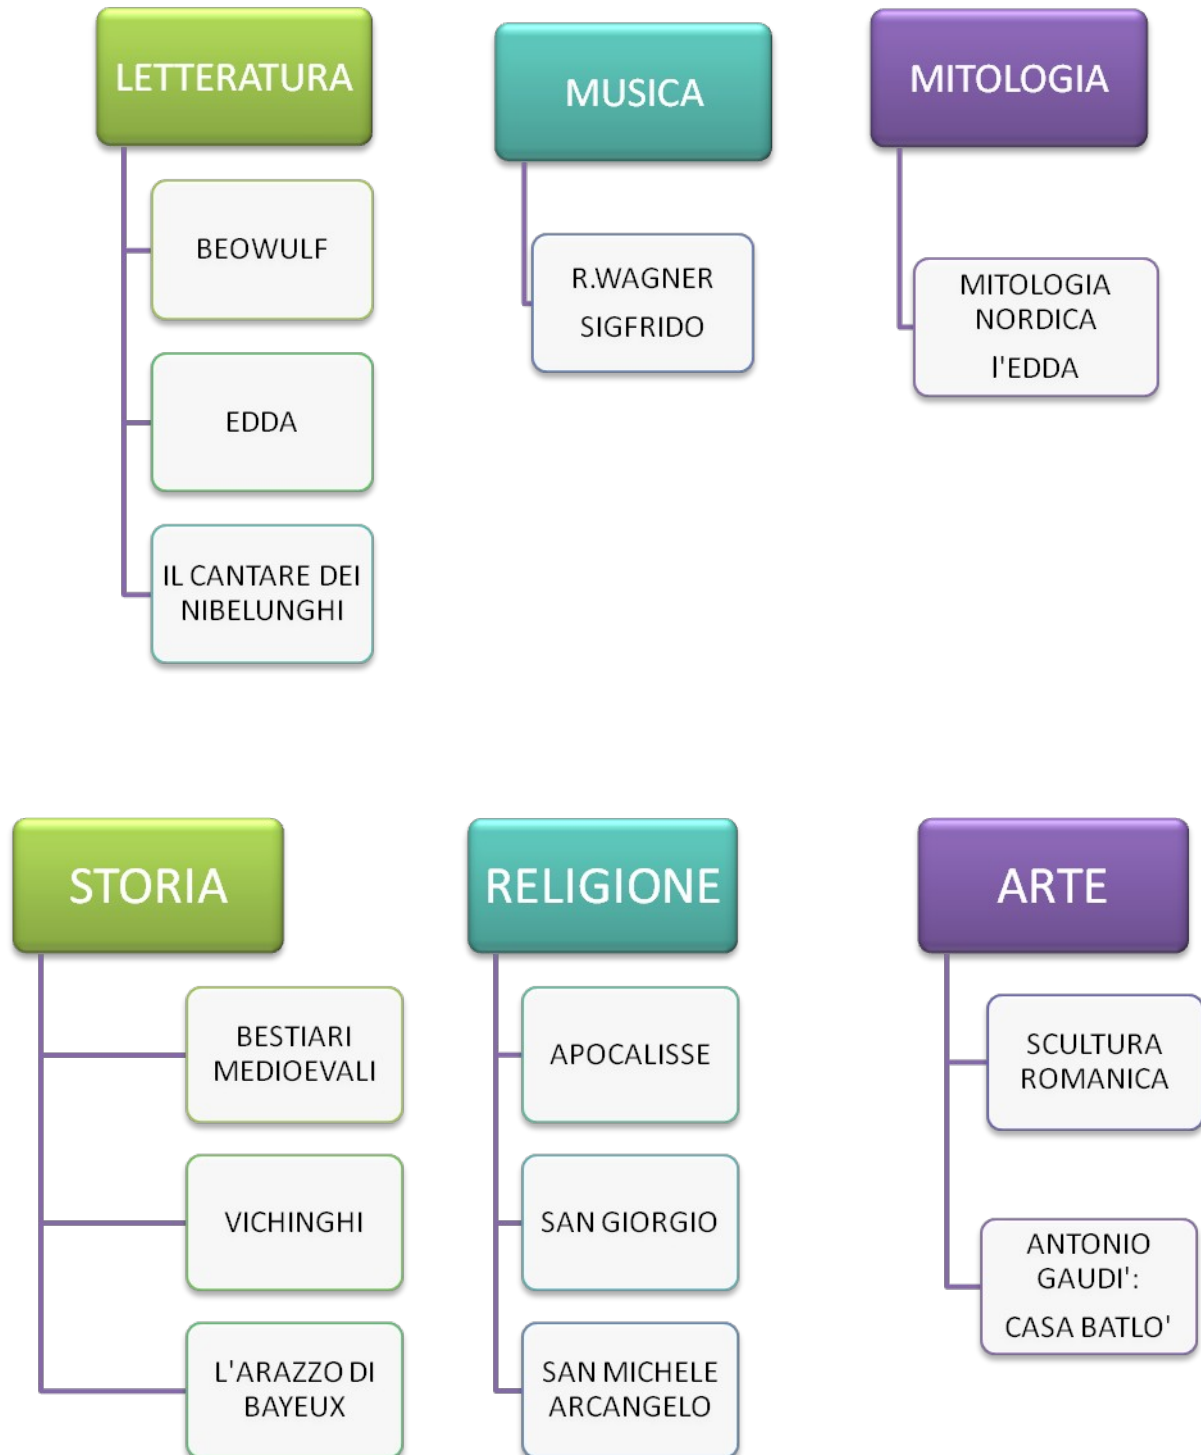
LETTERATURA

BEOWULF

EDDA

IL CANTARE DEI NIBELUNGHI

MUSICA

R.WAGNER

SIGFRIDO

MITOLOGIA

MITOLOGIA NORDICA

l'EDDA

STORIA

BESTIARI MEDIOEVALI

VICHINGHI

L'ARAZZO DI BAYEUX

RELIGIONE

APOCALISSE

SAN GIORGIO

SAN MICHELE ARCANGELO

ARTE

SCULTURA ROMANICA

ANTONIO GAUDI':

CASA BATLO'